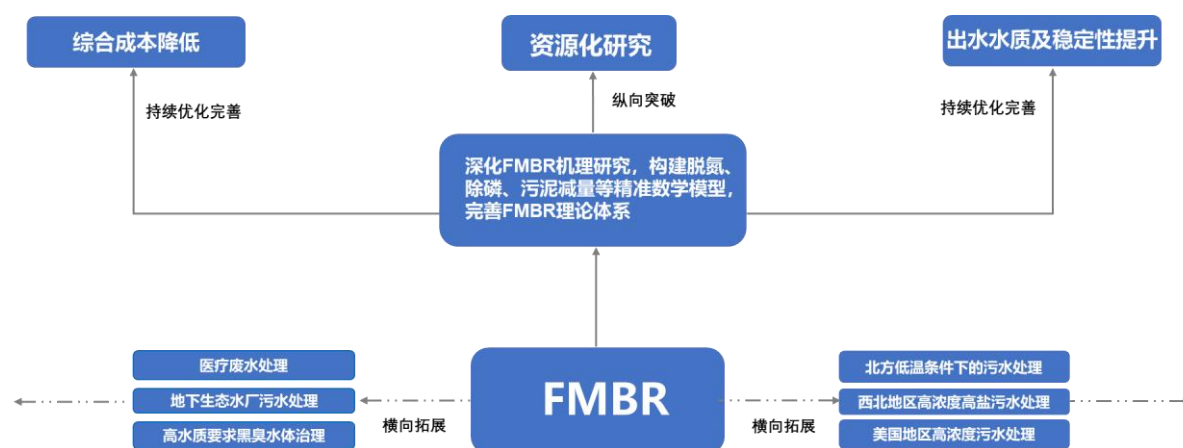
综合成本降低

资源化研究

出水水质及稳定性提升

持续优化完善

纵向突破

持续优化完善

深化FMBR机理研究，构建脱氮、除磷、污泥减量等精准数学模型，完善FMBR理论体系

医疗废水处理

地下生态水厂污水处理

高水质要求黑臭水体治理

横向拓展

FMBR

横向拓展

北方低温条件下的污水处理

西北地区高浓度高盐污水处理

美国地区高浓度污水处理